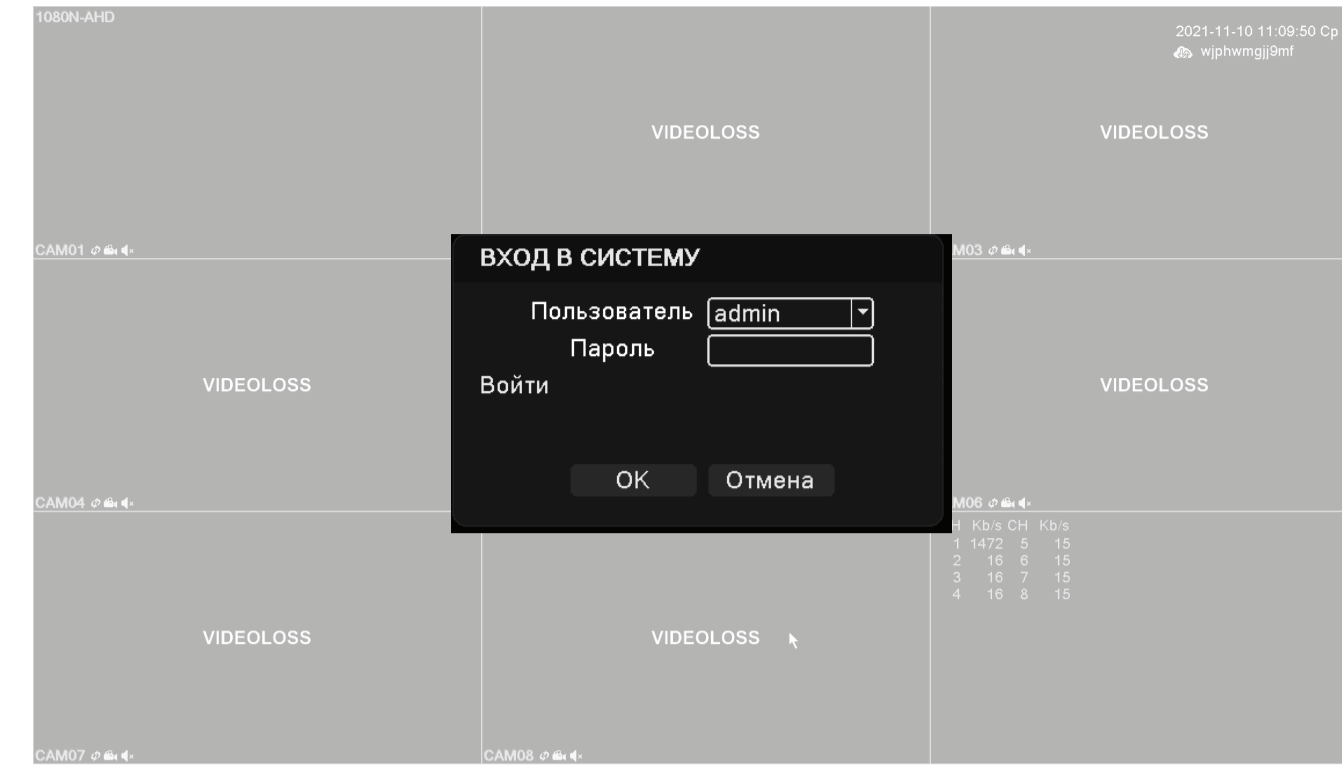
1080N-AHD

VIDEOLOSS

2021-11-10 11:09:50 Ср
wjphwmgjj9mf

VIDEOLOSS

CAM01

ВХОД В СИСТЕМУ

Пользователь admin

Пароль

Войти

OK Отмена

M03

VIDEOLOSS

VIDEOLOSS

CAM04

M06

| H | Kb/s | CH | Kb/s |
|---|---|---|---|
| 1 | 1472 | 5 | 15 |
| 2 | 16 | 6 | 15 |
| 3 | 16 | 7 | 15 |
| 4 | 16 | 8 | 15 |

VIDEOLOSS

VIDEOLOSS

CAM07

CAM08